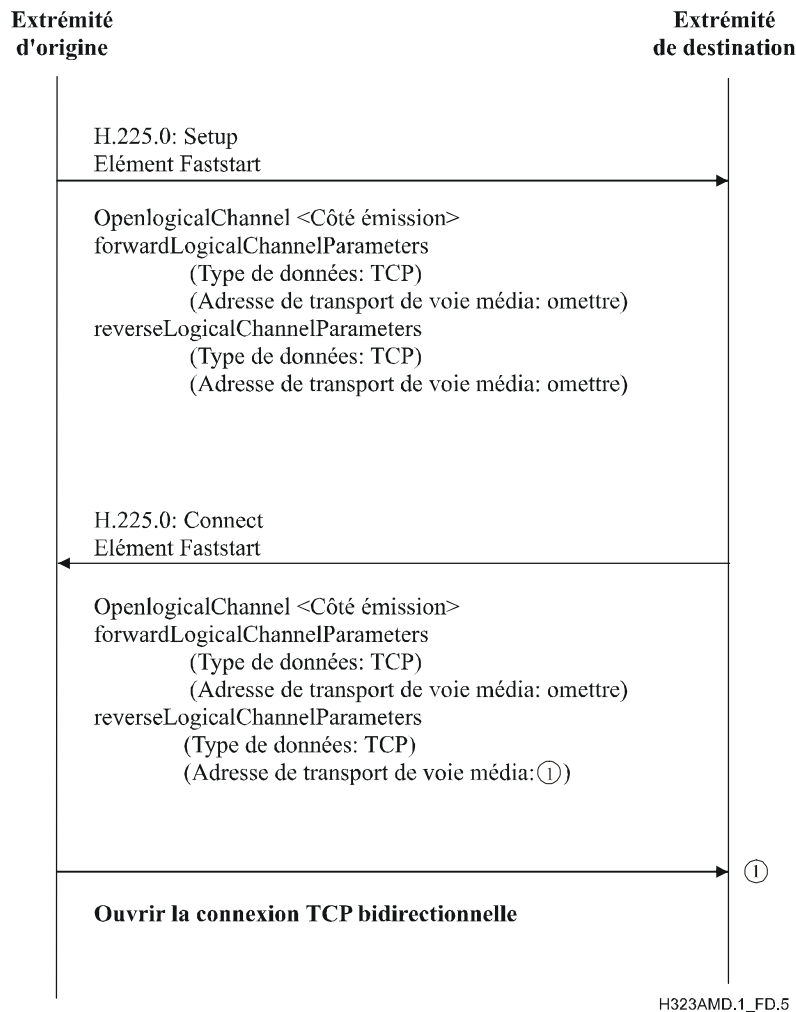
Extrémité d'origine

Extrémité de destination

H.225.0: Setup
Elément Faststart

OpenlogicalChannel <Côté émission>
forwardLogicalChannelParameters
(Type de données: TCP)
(Adresse de transport de voie média: omettre)
reverseLogicalChannelParameters
(Type de données: TCP)
(Adresse de transport de voie média: omettre)

H.225.0: Connect
Elément Faststart

OpenlogicalChannel <Côté émission>
forwardLogicalChannelParameters
(Type de données: TCP)
(Adresse de transport de voie média: omettre)
reverseLogicalChannelParameters
(Type de données: TCP)
(Adresse de transport de voie média: ①)

①

Ouvrir la connexion TCP bidirectionnelle

H323AMD.1_FD.5